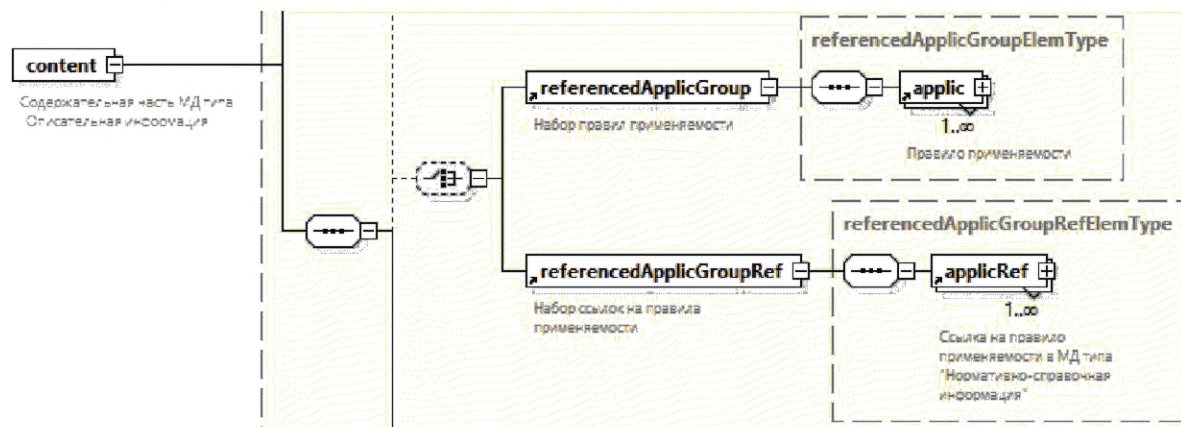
content

Содержательная часть МД типа Описательная информация

referencedApplicGroupElemType

referencedApplicGroup

applic

1..∞

Набор правил применяемости

Правило применяемости

referencedApplicGroupRefElemType

referencedApplicGroupRef

applicRef

1..∞

Набор ссылок на правила применяемости

Ссылка на правило применяемости в МД типа "Нормативно-справочная информация"